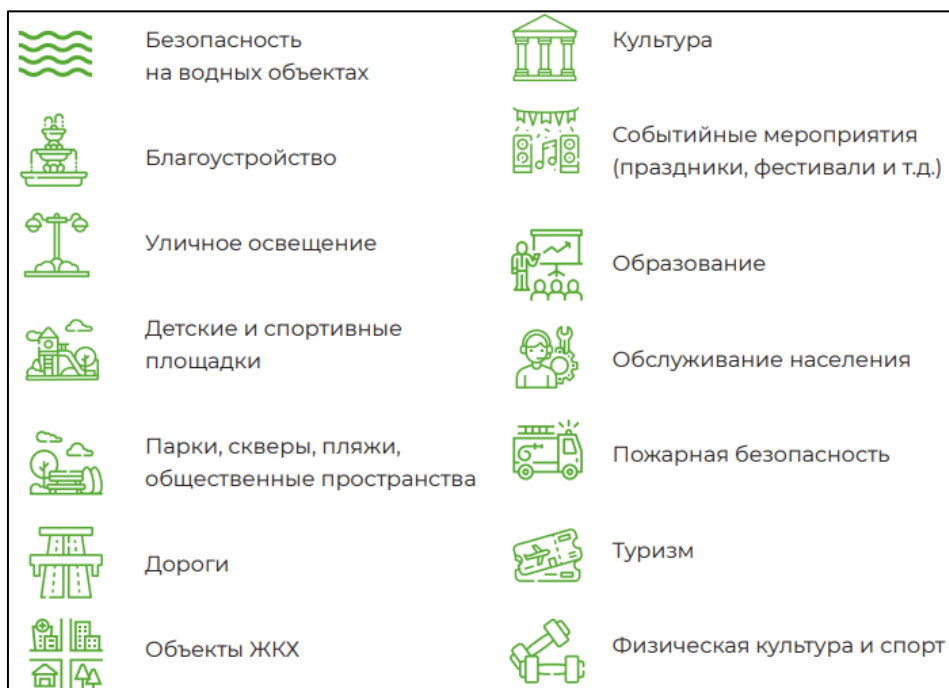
Безопасность на водных объектах

Благоустройство

Уличное освещение

Детские и спортивные площадки

Парки, скверы, пляжи, общественные пространства

Дороги

Объекты ЖКХ

Культура

Событийные мероприятия (праздники, фестивали и т.д.)

Образование

Обслуживание населения

Пожарная безопасность

Туризм

Физическая культура и спорт